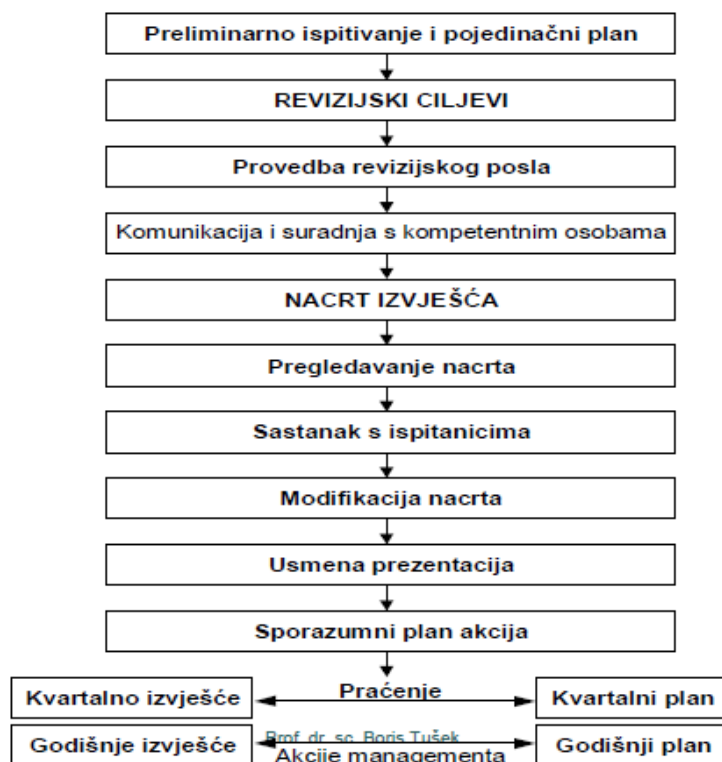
Preliminarno ispitivanje i pojedinačni plan

REVIZIJSKI CILJEVI

Provedba revizijskog posla

Komunikacija i suradnja s kompetentnim osobama

NACRT IZVJEŠĆA

Pregledavanje nacrta

Sastanak s ispitanicima

Modifikacija nacrta

Usmena prezentacija

Sporazumni plan akcija

Kvartalno izvješće

Praćenje

Kvartalni plan

Prof. dr. sc. Boris Tušek

Godišnje izvješće

Akcije managementa

Godišnji plan